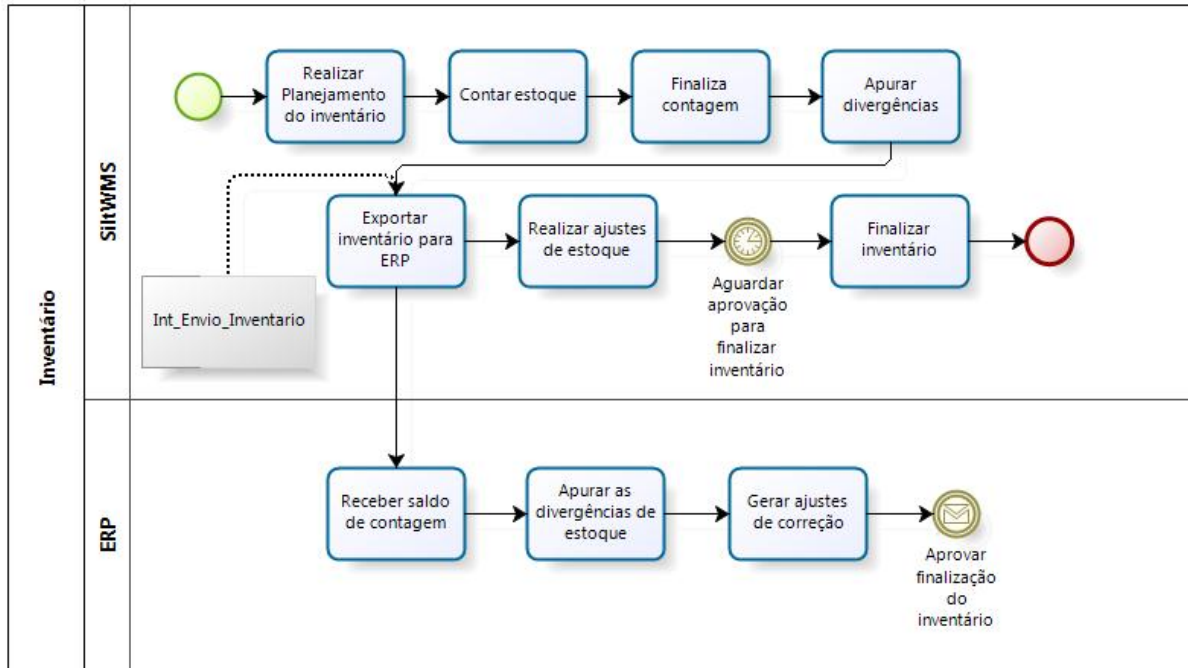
Inventário

SiltWMS

Realizar Planejamento do inventário

Contar estoque

Finaliza contagem

Apurar divergências

Int_Envio_Inventario

Exportar inventário para ERP

Realizar ajustes de estoque

Aguardar aprovação para finalizar inventário

Finalizar inventário

ERP

Receber saldo de contagem

Apurar as divergências de estoque

Gerar ajustes de correção

Aprovar finalização do inventário